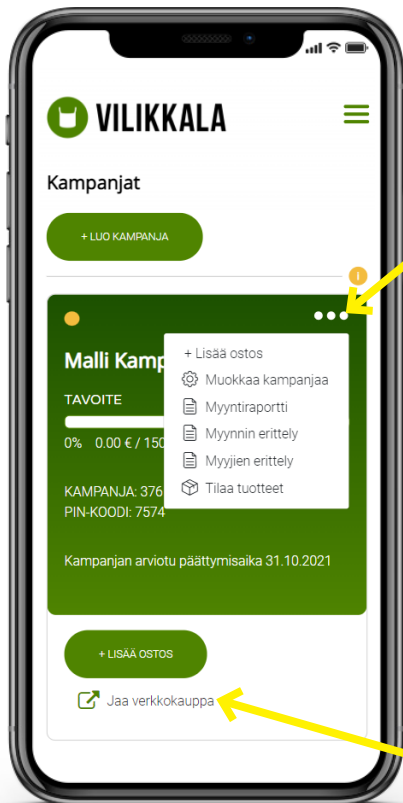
VILIKKALA

Kampanjat

+ LUO KAMPANJA

!

Malli Kamp

TAVOITE

0% 0.00 € / 150

KAMPANJA: 376
PIN-KOODI: 7574

+ Lisää ostos
Muokkaa kampanjaa
Myyntiraportti
Myynnin erittely
Myyjien erittely
Tilaa tuotteet

Kampanjan arviotu päättymisaika 31.10.2021

+ LISÄÄ OSTOS

Jaa verkkokauppa